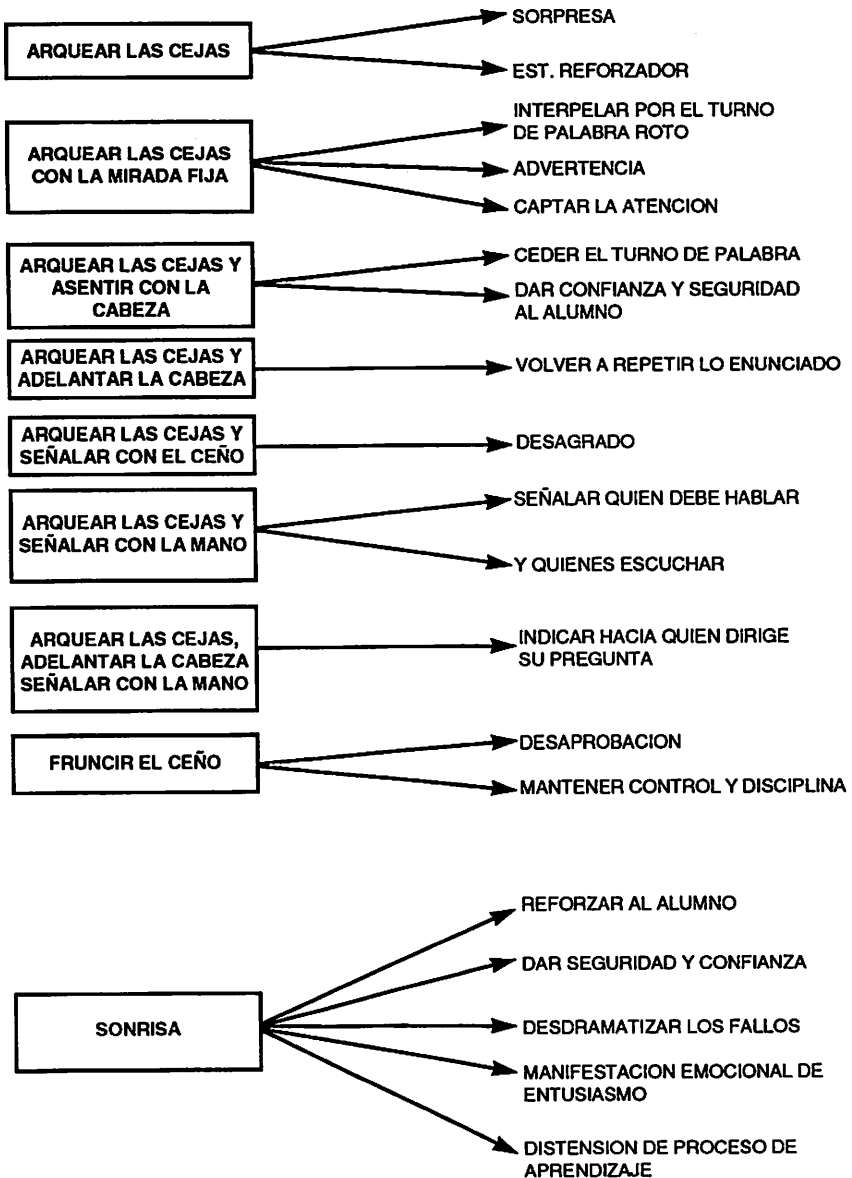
ARQUEAR LAS CEJAS

SORPRESA

EST. REFORZADOR

ARQUEAR LAS CEJAS CON LA MIRADA FIJA

INTERPELAR POR EL TURNO DE PALABRA ROTO

ADVERTENCIA

CAPTAR LA ATENCION

ARQUEAR LAS CEJAS Y ASENTIR CON LA CABEZA

CEDER EL TURNO DE PALABRA

DAR CONFIANZA Y SEGURIDAD AL ALUMNO

ARQUEAR LAS CEJAS Y ADELANTAR LA CABEZA

VOLVER A REPETIR LO ENUNCIADO

ARQUEAR LAS CEJAS Y SEÑALAR CON EL CEÑO

DESAGRADO

ARQUEAR LAS CEJAS Y SEÑALAR CON LA MANO

SEÑALAR QUIEN DEBE HABLAR

Y QUIENES ESCUCHAR

ARQUEAR LAS CEJAS, ADELANTAR LA CABEZA SEÑALAR CON LA MANO

INDICAR HACIA QUIEN DIRIGE SU PREGUNTA

FRUNCIR EL CEÑO

DESAPROBACION

MANTENER CONTROL Y DISCIPLINA

SONRISA

REFORZAR AL ALUMNO

DAR SEGURIDAD Y CONFIANZA

DESDRAMATIZAR LOS FALLOS

MANIFESTACION EMOCIONAL DE ENTUSIASMO

DISTENSION DE PROCESO DE APRENDIZAJE